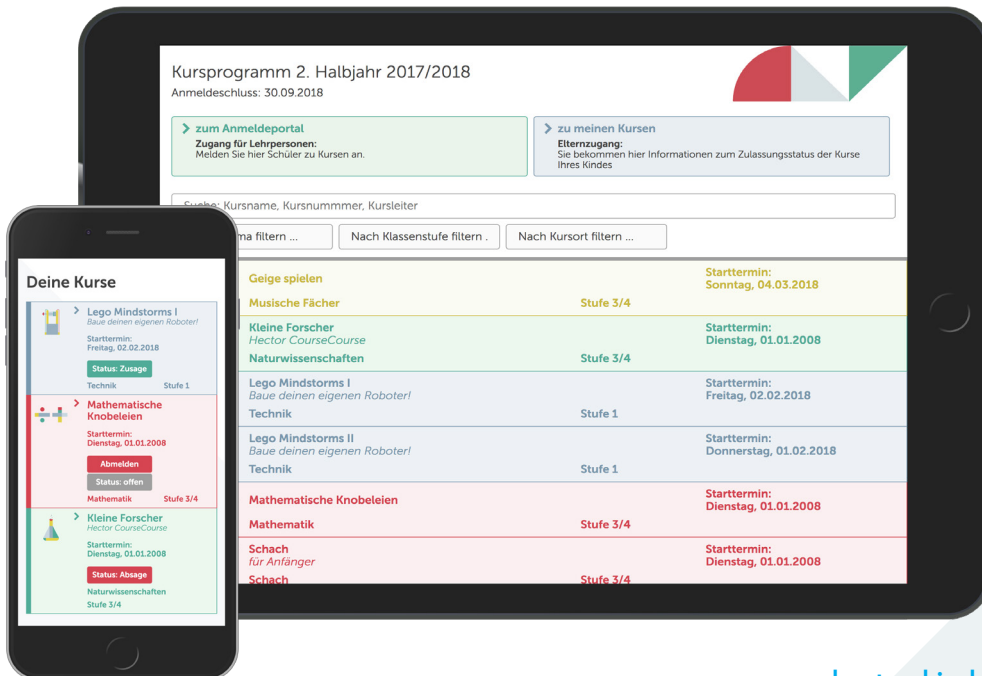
Kursprogramm 2. Halbjahr 2017/2018
Anmeldeschluss: 30.09.2018

zum Anmeldeportal
Zugang für Lehrpersonen:
Melden Sie hier Schüler zu Kursen an.

zu meinen Kursen
Elternzugang:
Sie bekommen hier Informationen zum Zulassungsstatus der Kurse Ihres Kindes

Suche: Kursname, Kursnummmer, Kursleiter

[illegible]ma filtern ...
Nach Klassenstufe filtern .
Nach Kursort filtern ...

Geige spielen
Musische Fächer
Stufe 3/4
Starttermin:
Sonntag, 04.03.2018

Kleine Forscher
Hector CourseCourse
Naturwissenschaften
Stufe 3/4
Starttermin:
Dienstag, 01.01.2008

Lego Mindstorms I
Baue deinen eigenen Roboter!
Technik
Stufe 1
Starttermin:
Freitag, 02.02.2018

Lego Mindstorms II
Baue deinen eigenen Roboter!
Technik
Stufe 1
Starttermin:
Donnerstag, 01.02.2018

Mathematische Knobeleien
Mathematik
Stufe 3/4
Starttermin:
Dienstag, 01.01.2008

Schach
für Anfänger
Schach
Stufe 3/4
Starttermin:
Dienstag, 01.01.2008

Deine Kurse

Lego Mindstorms I
Baue deinen eigenen Roboter!
Starttermin:
Freitag, 02.02.2018
Status: Zusage
Technik
Stufe 1

Mathematische Knobeleien
Starttermin:
Dienstag, 01.01.2008
Abmelden
Status: offen
Mathematik
Stufe 3/4

Kleine Forscher
Hector CourseCourse
Starttermin:
Dienstag, 01.01.2008
Status: Absage
Naturwissenschaften
Stufe 3/4